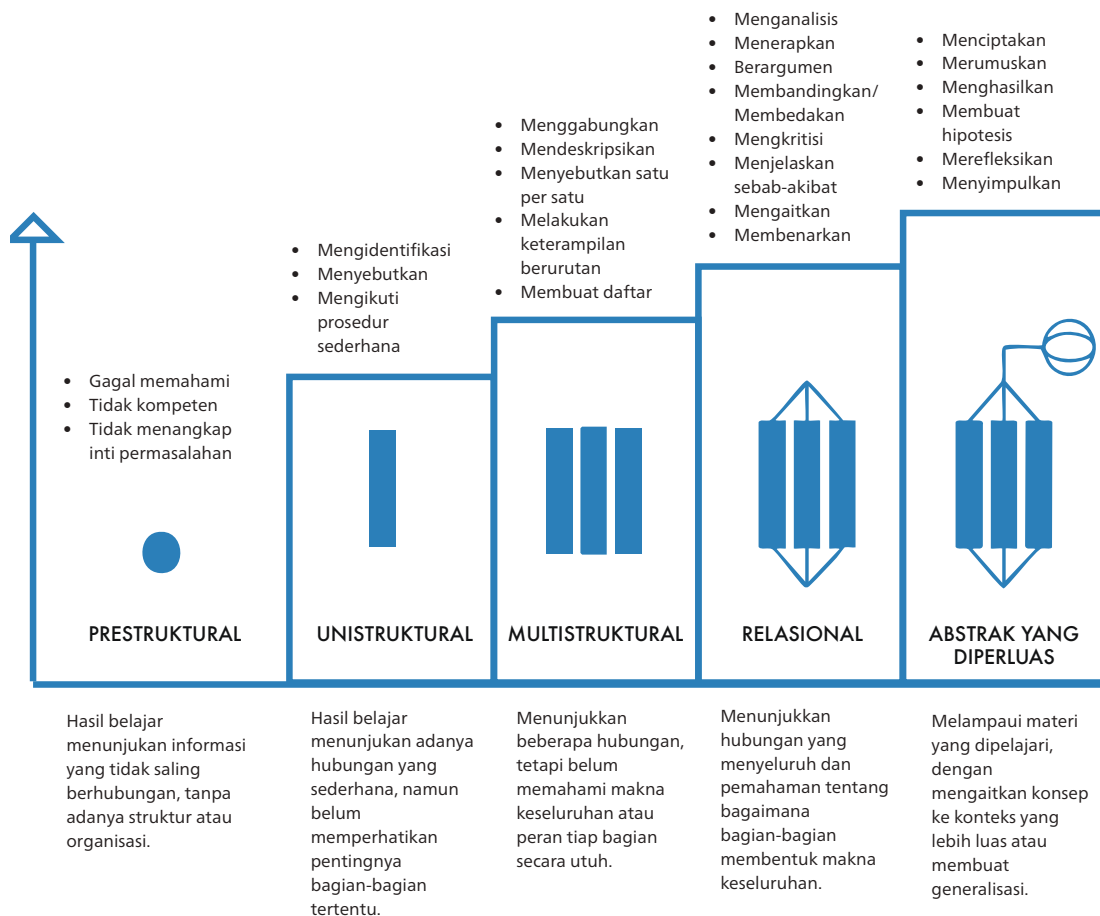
- Menganalisis
- Menerapkan
- Berargumen
- Membandingkan/ Membedakan
- Mengkritisi
- Menjelaskan sebab-akibat
- Mengaitkan
- Membenarkan

- Menciptakan
- Merumuskan
- Menghasilkan
- Membuat hipotesis
- Merefleksikan
- Menyimpulkan

- Menggabungkan
- Mendeskripsikan
- Menyebutkan satu per satu
- Melakukan keterampilan berurutan
- Membuat daftar

- Mengidentifikasi
- Menyebutkan
- Mengikuti prosedur sederhana

- Gagal memahami
- Tidak kompeten
- Tidak menangkap inti permasalahan

PRESTRUKTURAL

UNISTRUKTURAL

MULTISTRUKTURAL

RELASIONAL

ABSTRAK YANG DIPERLUAS

Hasil belajar menunjukan informasi yang tidak saling berhubungan, tanpa adanya struktur atau organisasi.

Hasil belajar menunjukan adanya hubungan yang sederhana, namun belum memperhatikan pentingnya bagian-bagian tertentu.

Menunjukkan beberapa hubungan, tetapi belum memahami makna keseluruhan atau peran tiap bagian secara utuh.

Menunjukkan hubungan yang menyeluruh dan pemahaman tentang bagaimana bagian-bagian membentuk makna keseluruhan.

Melampaui materi yang dipelajari, dengan mengaitkan konsep ke konteks yang lebih luas atau membuat generalisasi.